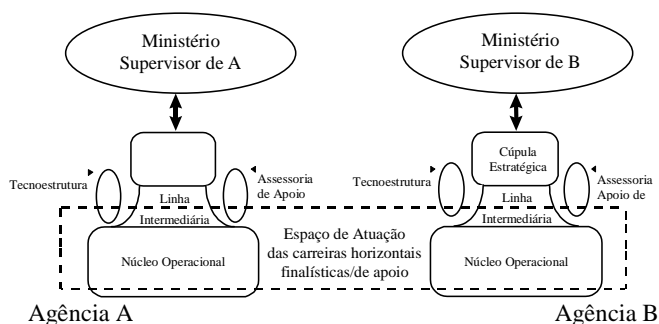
Ministério Supervisor de A

Ministério Supervisor de B

Cúpula Estratégica

Tecnoestrutura

Assessoria de Apoio

Linha Intermediária

Tecnoestrutura

Linha Intermediária

Assessoria Apoio de

Espaço de Atuação das carreiras horizontais finalísticas/de apoio

Núcleo Operacional

Núcleo Operacional

Agência A

Agência B